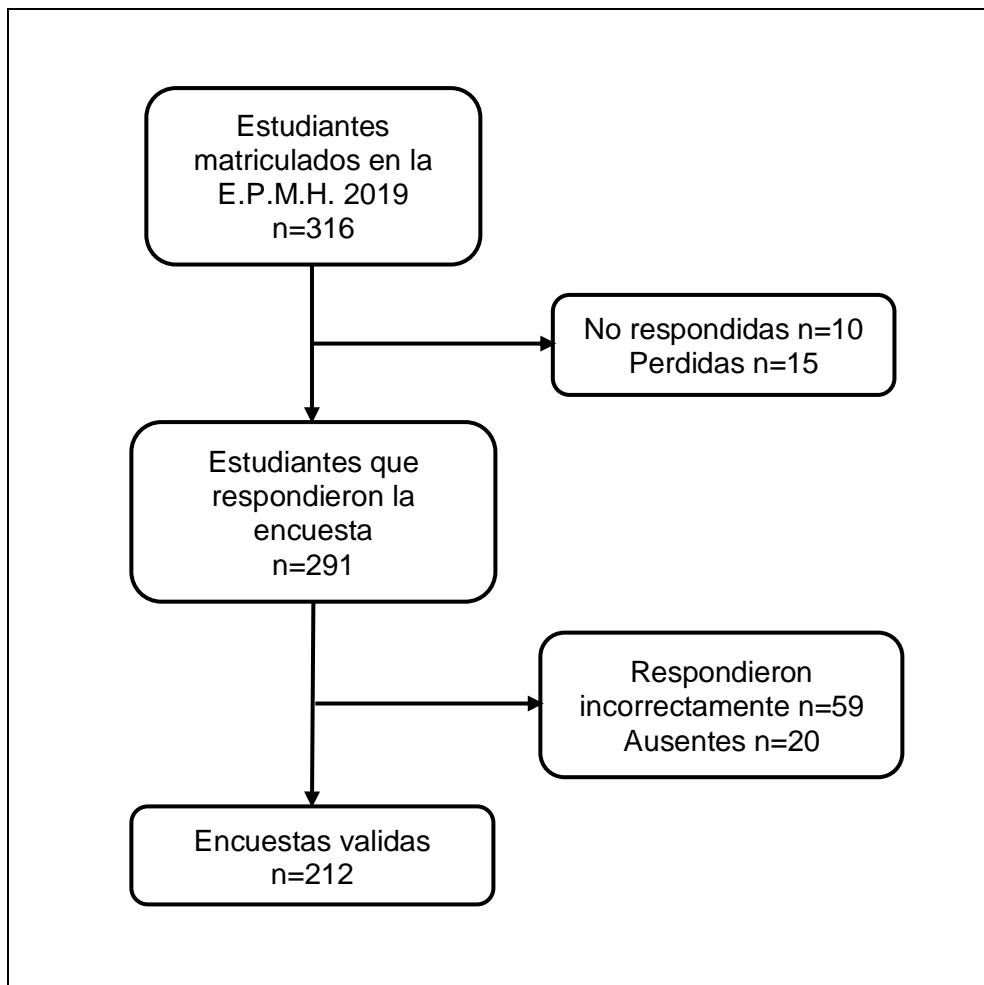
Estudiantes matriculados en la E.P.M.H. 2019
n=316

No respondidas n=10
Perdidas n=15

Estudiantes que respondieron la encuesta
n=291

Respondieron incorrectamente n=59
Ausentes n=20

Encuestas validas
n=212